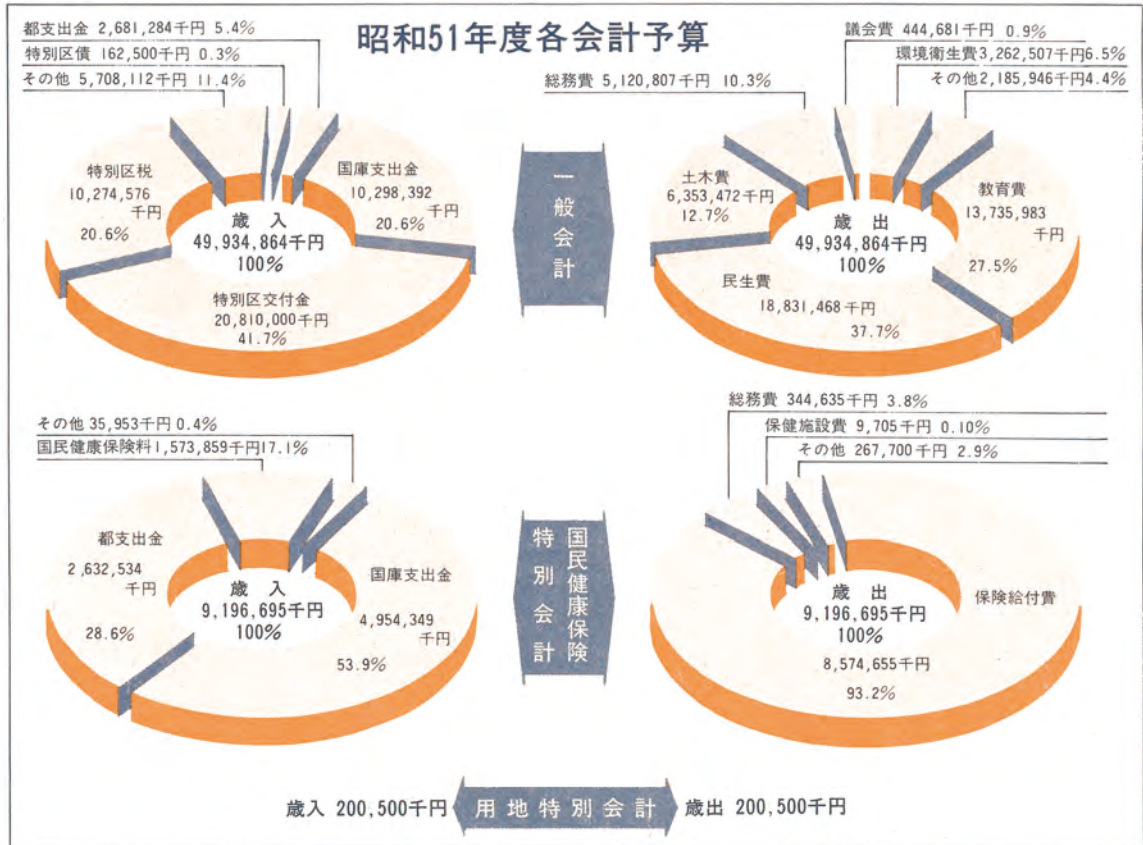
昭和51年度各会計予算

都支出金 2,681,284千円 5.4%
特別区債 162,500千円 0.3%
その他 5,708,112千円 11.4%

特別区税 10,274,576千円 20.6%
国庫支出金 10,298,392千円 20.6%
歳入 49,934,864千円 100%
特別区交付金 20,810,000千円 41.7%

一般会計

議会費 444,681千円 0.9%
環境衛生費 3,262,507千円 6.5%
その他 2,185,946千円 4.4%
総務費 5,120,807千円 10.3%

土木費 6,353,472千円 12.7%
教育費 13,735,983千円 27.5%
歳出 49,934,864千円 100%
民生費 18,831,468千円 37.7%

その他 35,953千円 0.4%
国民健康保険料 1,573,859千円 17.1%

都支出金 2,632,534千円 28.6%
国庫支出金 4,954,349千円 53.9%
歳入 9,196,695千円 100%

特別会計 国民健康保険

総務費 344,635千円 3.8%
保健施設費 9,705千円 0.10%
その他 267,700千円 2.9%

歳出 9,196,695千円 100%
保険給付費 8,574,655千円 93.2%

歳入 200,500千円 用地特別会計 歳出 200,500千円